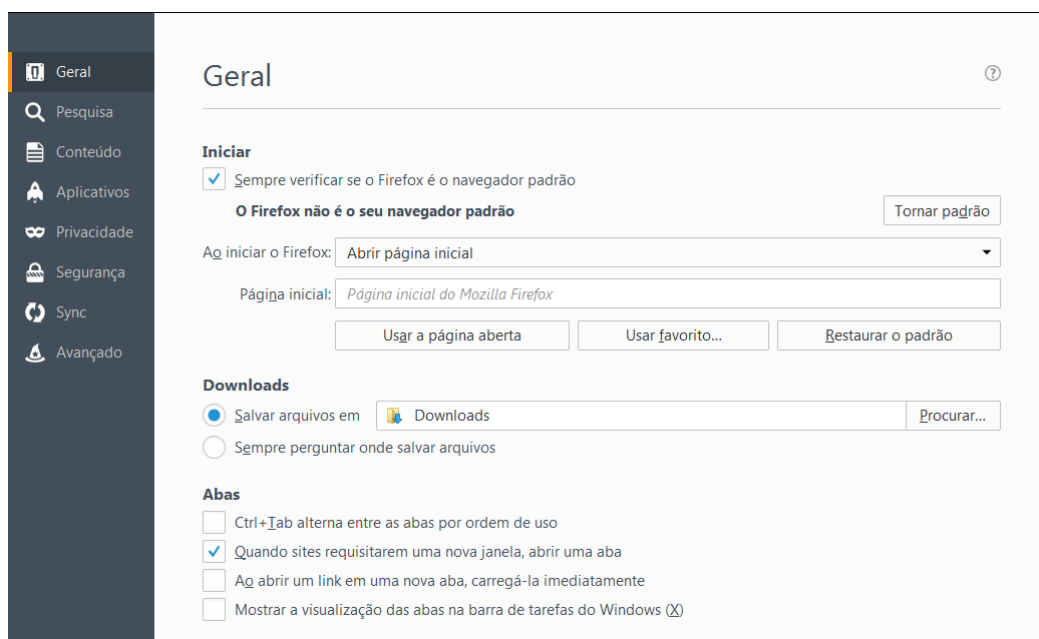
Geral
Pesquisa
Conteúdo
Aplicativos
Privacidade
Segurança
Sync
Avançado

Geral

Iniciar
Sempre verificar se o Firefox é o navegador padrão
O Firefox não é o seu navegador padrão
Tornar padrão
Ao iniciar o Firefox: Abrir página inicial
Página inicial: Página inicial do Mozilla Firefox
Usar a página aberta
Usar favorito...
Restaurar o padrão

Downloads
Salvar arquivos em
Downloads
Procurar...
Sempre perguntar onde salvar arquivos

Abas
Ctrl+Tab alterna entre as abas por ordem de uso
Quando sites requisitarem uma nova janela, abrir uma aba
Ao abrir um link em uma nova aba, carregá-la imediatamente
Mostrar a visualização das abas na barra de tarefas do Windows (X)